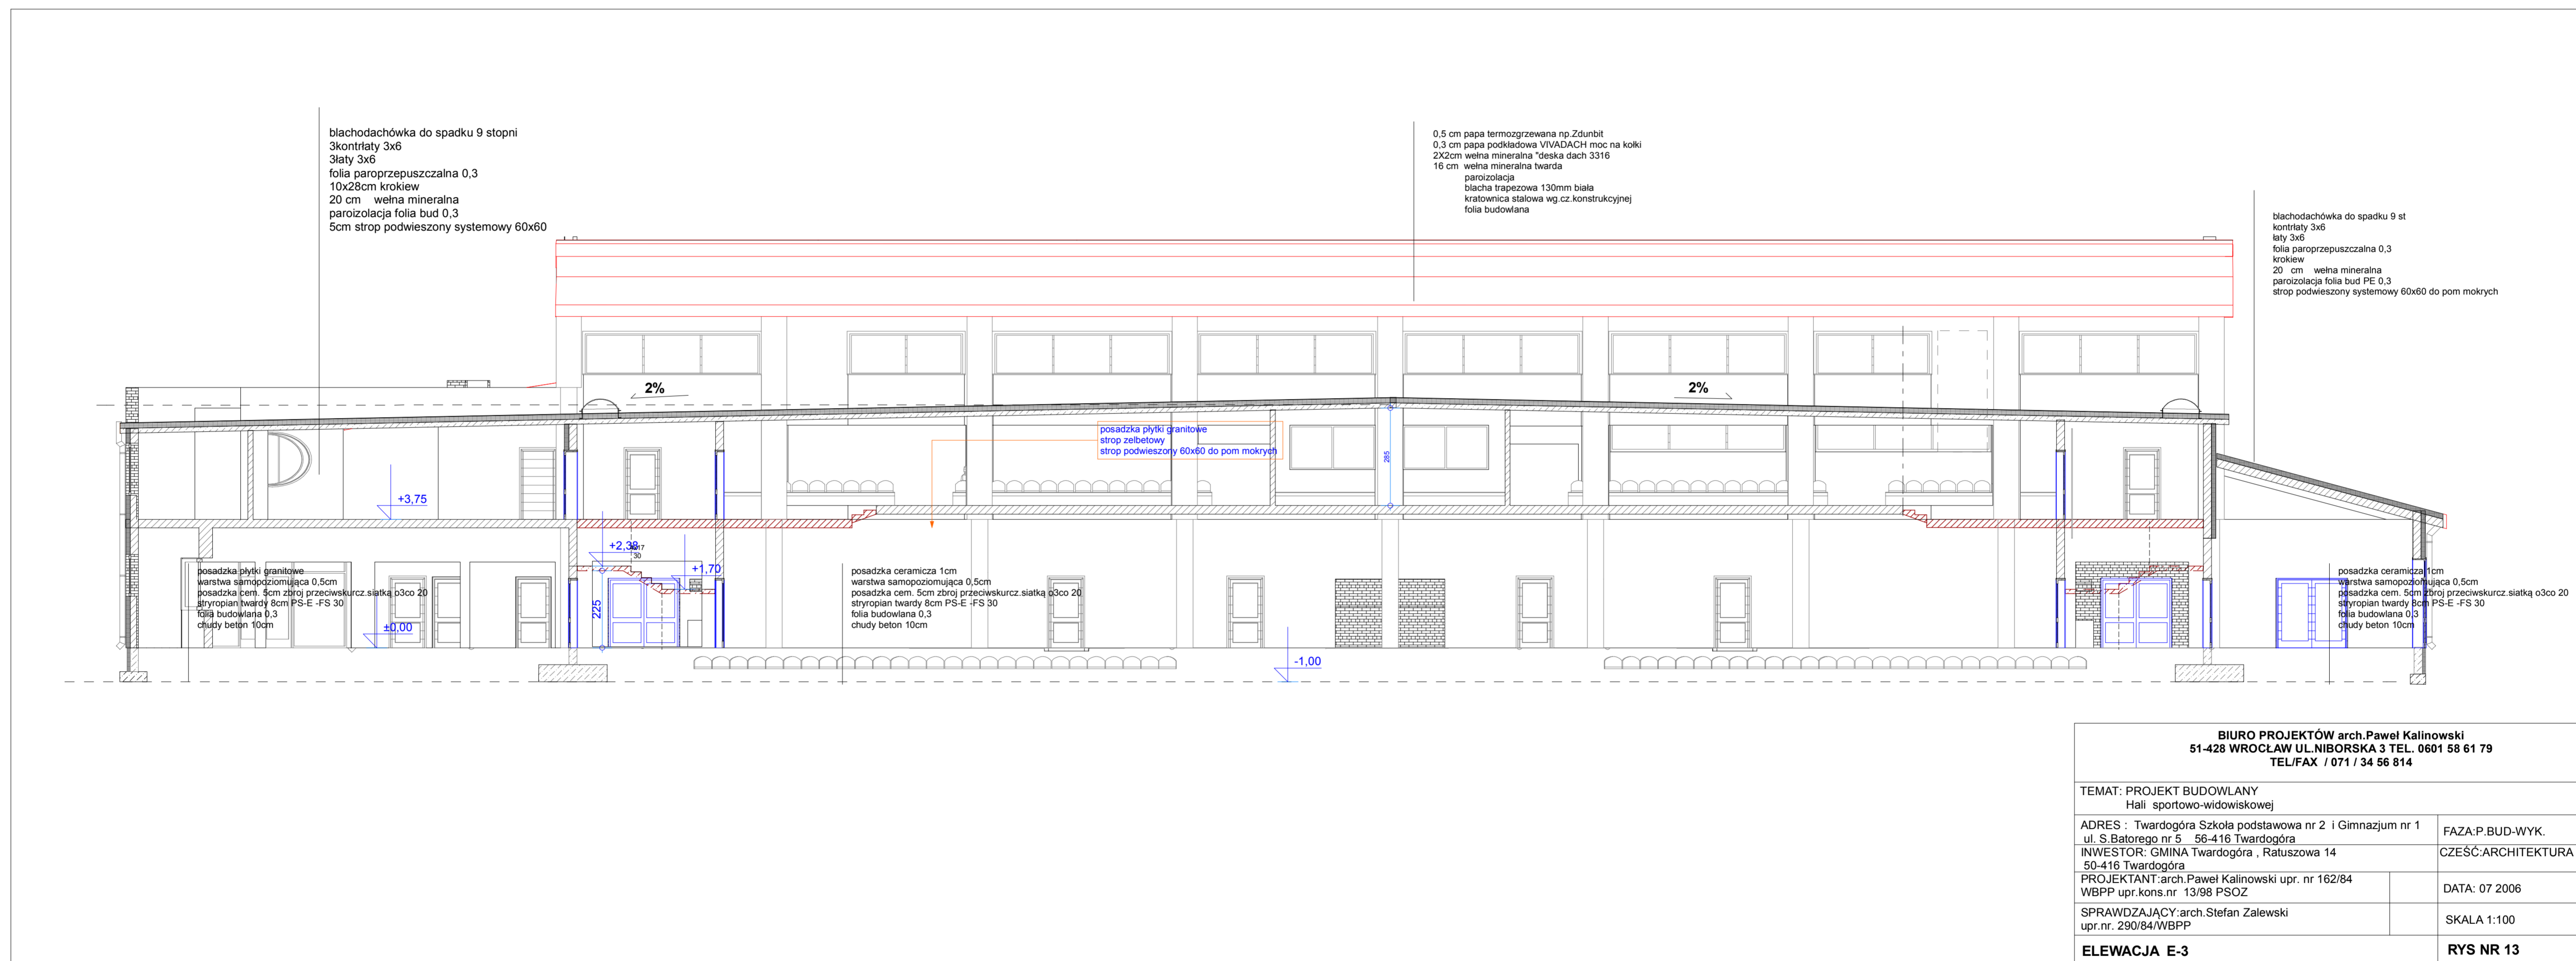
blachodachówka do spadku 9 stopni
3kontrłaty 3x6
3łaty 3x6
folia paroprzepuszczalna 0,3
10x28cm krokiew
20 cm wełna mineralna
paroizolacja folia bud 0,3
5cm strop podwieszony systemowy 60x60

0,5 cm papa termozgrzewana np.Zdunbit
0,3 cm papa podkładowa VIVADACH moc na kołki
2X2cm wełna mineralna "deska dach 3316
16 cm wełna mineralna twarda
paroizolacja
blacha trapezowa 130mm biała
kratownica stalowa wg.cz.konstrukcyjnej
folia budowlana

blachodachówka do spadku 9 st
kontrłaty 3x6
łaty 3x6
folia paroprzepuszczalna 0,3
krokiew
20 cm wełna mineralna
paroizolacja folia bud PE 0,3
strop podwieszony systemowy 60x60 do pom mokrych

2%

2%

posadzka płytki granitowe
strop zelbetowy
strop podwieszony 60x60 do pom mokrych

285

+3,75

+2,38

+1,70

225

±0,00

-1,00

posadzka płytki granitowe
warstwa samopoziomująca 0,5cm
posadzka cem. 5cm zbroj przeciwskurcz.siatką o3co 20
stryropian twardy 8cm PS-E -FS 30
folia budowlana 0,3
chudy beton 10cm

posadzka ceramicza 1cm
warstwa samopoziomująca 0,5cm
posadzka cem. 5cm zbroj przeciwskurcz.siatką o3co 20
stryropian twardy 8cm PS-E -FS 30
folia budowlana 0,3
chudy beton 10cm

posadzka ceramicza 1cm
warstwa samopoziomująca 0,5cm
posadzka cem. 5cm zbroj przeciwskurcz.siatką o3co 20
stryropian twardy 8cm PS-E -FS 30
folia budowlana 0,3
chudy beton 10cm

BIURO PROJEKTÓW arch.Paweł Kalinowski
51-428 WROCŁAW UL.NIBORSKA 3 TEL. 0601 58 61 79
TEL/FAX / 071 / 34 56 814

TEMAT: PROJEKT BUDOWLANY
Hali sportowo-widowiskowej

ADRES : Twardogóra Szkoła podstawowa nr 2 i Gimnazjum nr 1
ul. S.Batorego nr 5 56-416 Twardogóra

FAZA:P.BUD-WYK.

INWESTOR: GMINA Twardogóra , Ratuszowa 14
50-416 Twardogóra

CZEŚĆ:ARCHITEKTURA

PROJEKTANT:arch.Paweł Kalinowski upr. nr 162/84
WBPP upr.kons.nr 13/98 PSOZ

DATA: 07 2006

SPRAWDZAJĄCY:arch.Stefan Zalewski
upr.nr. 290/84/WBPP

SKALA 1:100

ELEWACJA E-3

RYS NR 13